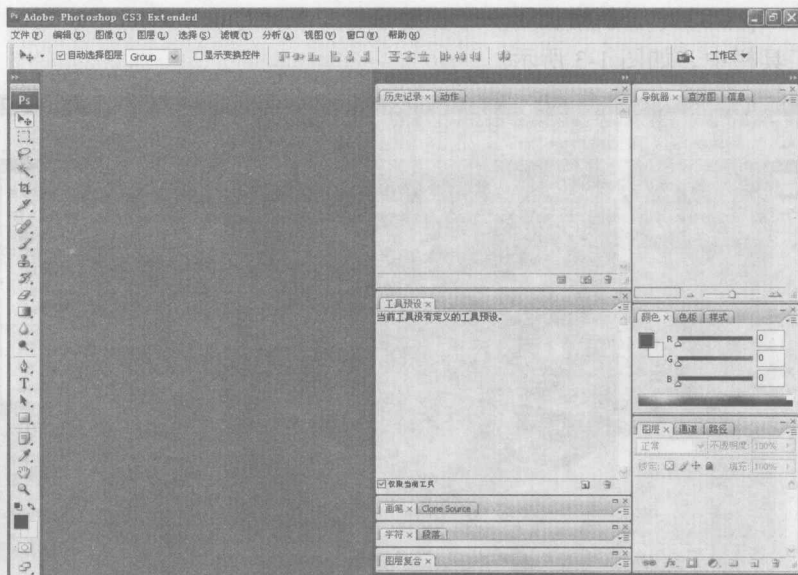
Adobe Photoshop CS3 Extended
文件(F) 编辑(E) 图像(I) 图层(L) 选择(S) 滤镜(T) 分析(A) 视图(V) 窗口(W) 帮助(H)
自动选择图层 Group 显示变换控件
工作区
Ps
历史记录 × 动作
导航器 × 直方图 信息
工具预设 ×
当前工具没有定义的工具预设。
仅限当前工具
颜色 × 色板 样式
R 0
G 0
B 0
图层 × 通道 路径
正常 不透明度: 100%
锁定: 填充: 100%
画笔 × Clone Source
字符 × 段落
图层复合 ×